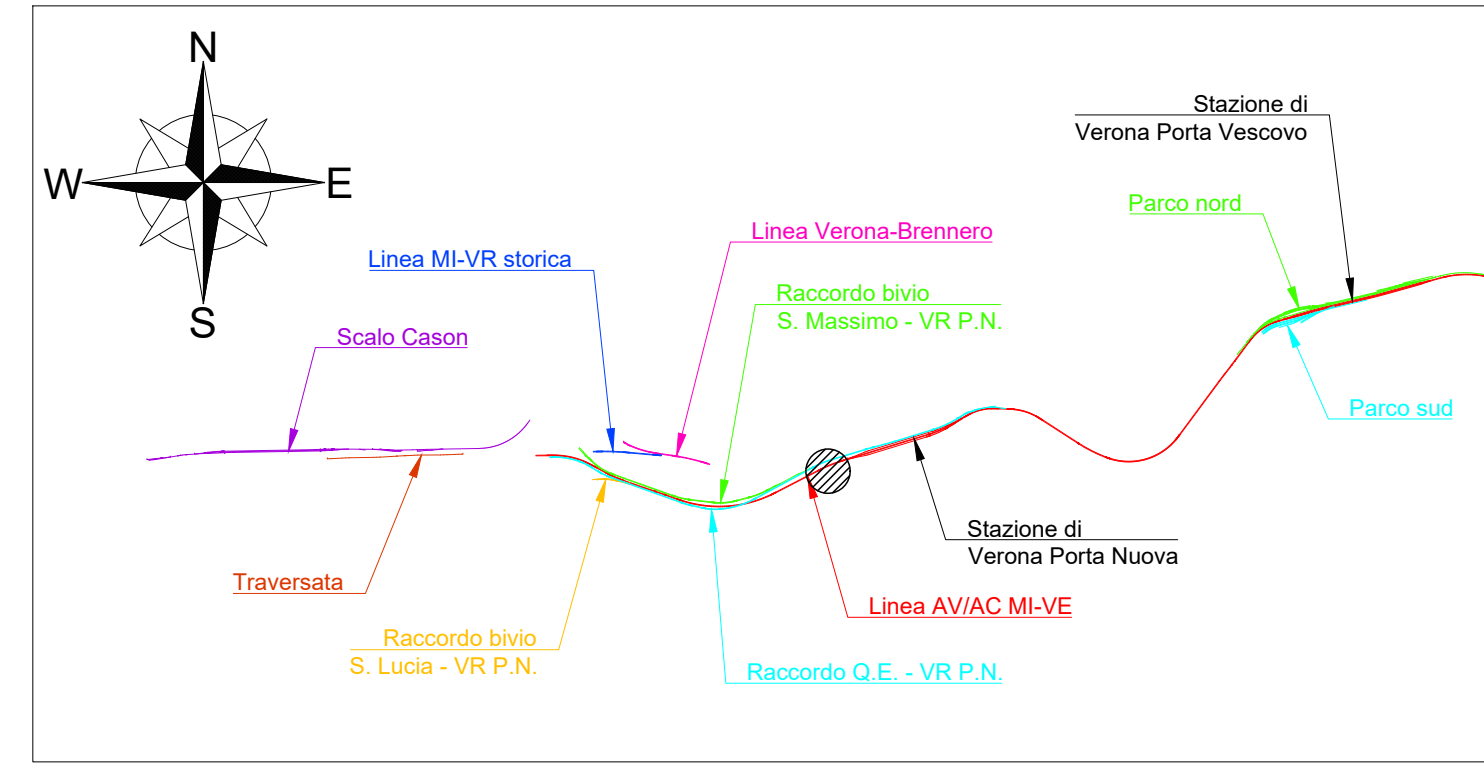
N
W
E
S

Stazione di
Verona Porta Vescovo

Parco nord

Linea Verona-Brennero

Linea MI-VR storica

Raccordo bivio
S. Massimo - VR P.N.

Scalo Cason

Parco sud

Stazione di
Verona Porta Nuova

Traversata

Linea AV/AC MI-VE

Raccordo bivio
S. Lucia - VR P.N.

Raccordo Q.E. - VR P.N.